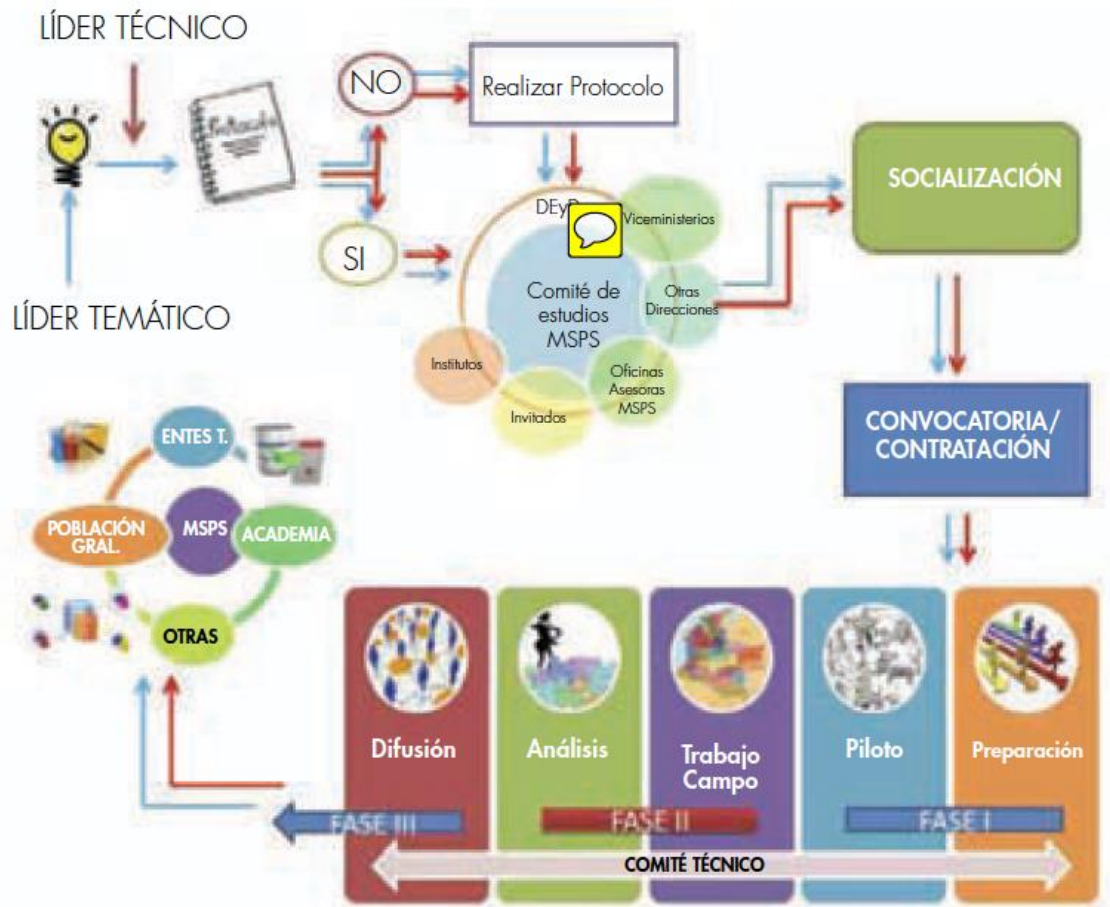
LÍDER TÉCNICO

LÍDER TEMÁTICO

NO

Realizar Protocolo

SI

DEyP

Viceministerios

Comité de estudios MSPS

Otras Direcciones

Institutos

Oficinas Asesoras MSPS

Invitados

SOCIALIZACIÓN

CONVOCATORIA/ CONTRATACIÓN

ENTES T.

POBLACIÓN GRAL.

MSPS

ACADEMIA

OTRAS

Difusión

Análisis

Trabajo Campo

Piloto

Preparación

FASE III

FASE II

FASE I

COMITÉ TÉCNICO